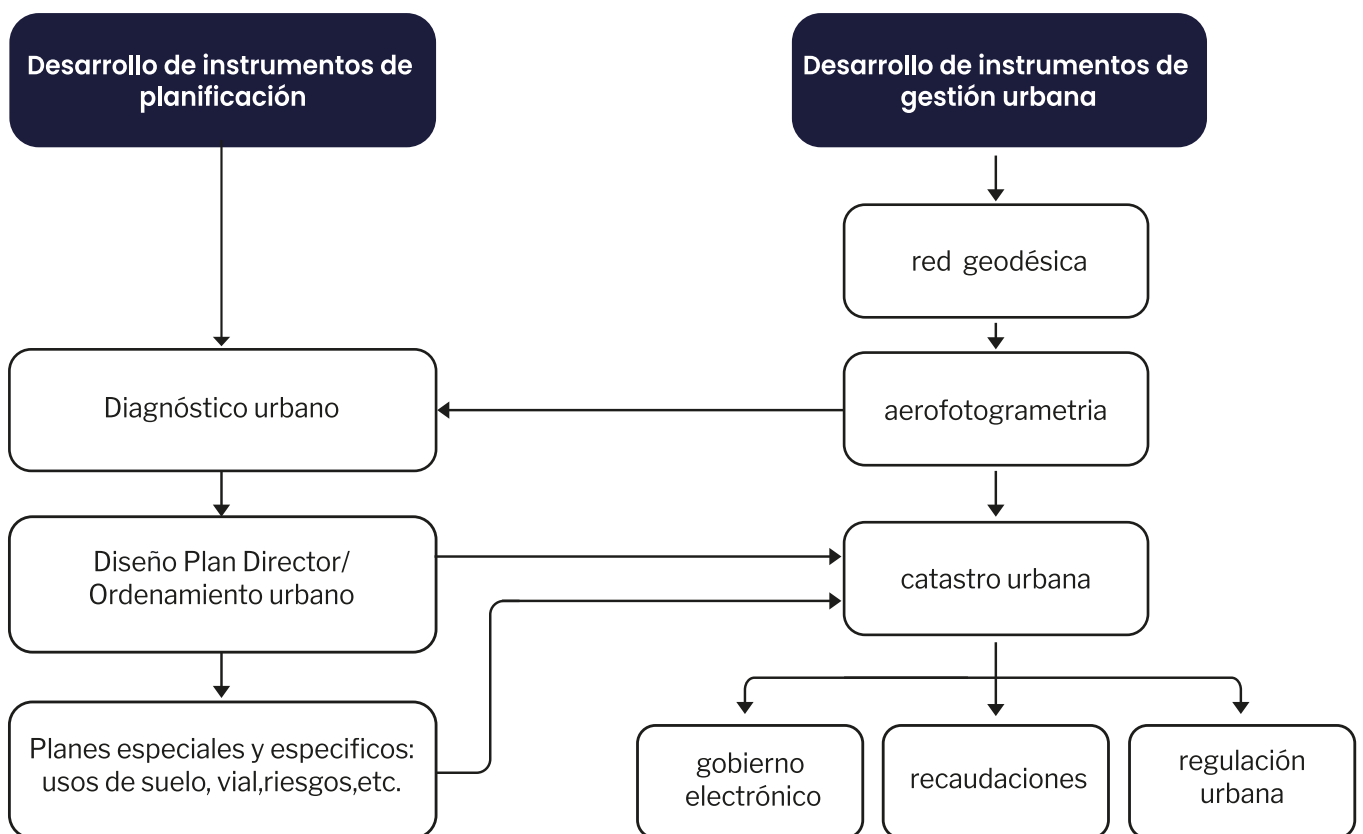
Desarrollo de instrumentos de planificación

Desarrollo de instrumentos de gestión urbana

red geodésica

Diagnóstico urbano

aerofotogrametria

Diseño Plan Director/ Ordenamiento urbano

catastro urbana

Planes especiales y especificos: usos de suelo, vial,riesgos,etc.

gobierno electrónico

recaudaciones

regulación urbana